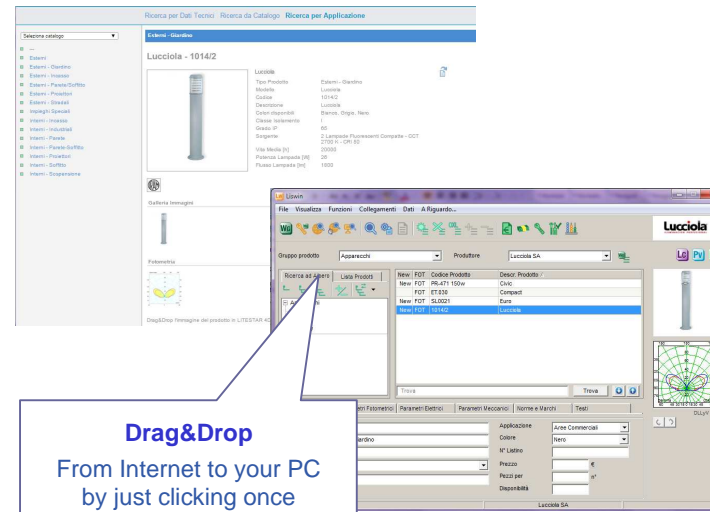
Ricerca per Dati Tecnici  Ricerca da Catalogo  Ricerca per Applicazione

Selezione catalogo

Esterni
Esterni - Giardino
Esterni - Incasso
Esterni - Parete/Soffitto
Esterni - Proiettori
Esterni - Stradali
Impieghi Speciali
Interni - Incasso
Interni - Industriali
Interni - Parete
Interni - Parete/Soffitto
Interni - Proiettori
Interni - Soffitto
Interni - Sospensione

Esterni - Giardino

Lucciola - 1014/2

Lucciola

| | |
|---|---|
| Tipo Prodotto | Esterni - Giardino |
| Modello | Lucciola |
| Codice | 1014/2 |
| Descrizione | Lucciola |
| Colori disponibili | Bianco, Grigio, Nero |
| Classe Isolamento | I |
| Grado IP | 65 |
| Sorgente | 2 Lampade Fluorescenti Compatte - GCT 2700 K - CRI 80 |
| Vita Media [h] | 20000 |
| Potenza Lampada [W] | 26 |
| Flusso Lampada [lm] | 1800 |

Galleria Immagini

Fotometria

Drag&Drop l'immagine del prodotto in LITESTAR 4D

Litewin

File  Visualizza  Funzioni  Collegamenti  Dati  A Riguardo...

Lucciola

Gruppo prodotto  Apparecchi  Produttore  Lucciola SA

Ricerca ad Albero  Lista Prodotti

| New | FOT | Codice Prodotto | Descr. Prodotto |
|---|---|---|---|
| New | FOT | PR-471 150w | Civic |
| | FOT | ET.030 | Compact |
| New | FOT | SL0021 | Euro |
| New | FOT | 1014/2 | Lucciola |

Trova  Trova

Parametri Fotometrici  Parametri Elettrici  Parametri Meccanici  Norme e Marchi  Testi

Giardino

Applicazione  Aree Commerciali
Colore  Nero
N° Listino
Prezzo  €
Pezzi per  m²
Disponibilità

Lucciola SA

Drag&Drop

From Internet to your PC by just clicking once